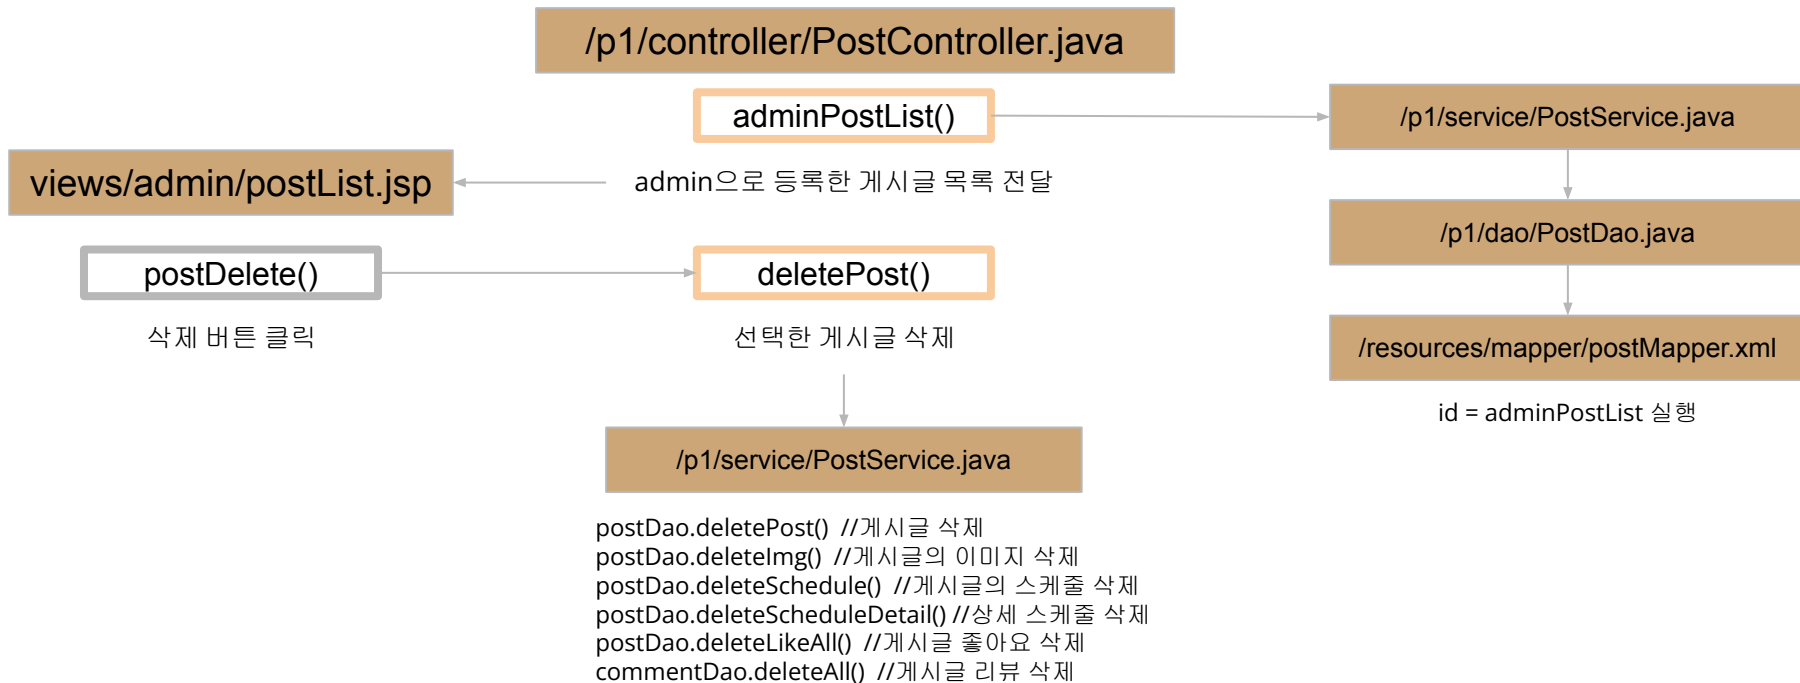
/p1/controller/PostController.java

adminPostList()

/p1/service/PostService.java

views/admin/postList.jsp

admin으로 등록한 게시글 목록 전달

/p1/dao/PostDao.java

postDelete()

deletePost()

/resources/mapper/postMapper.xml

삭제 버튼 클릭

선택한 게시글 삭제

id = adminPostList 실행

/p1/service/PostService.java

postDao.deletePost() //게시글 삭제
postDao.deleteImg() //게시글의 이미지 삭제
postDao.deleteSchedule() //게시글의 스케줄 삭제
postDao.deleteScheduleDetail() //상세 스케줄 삭제
postDao.deleteLikeAll() //게시글 좋아요 삭제
commentDao.deleteAll() //게시글 리뷰 삭제